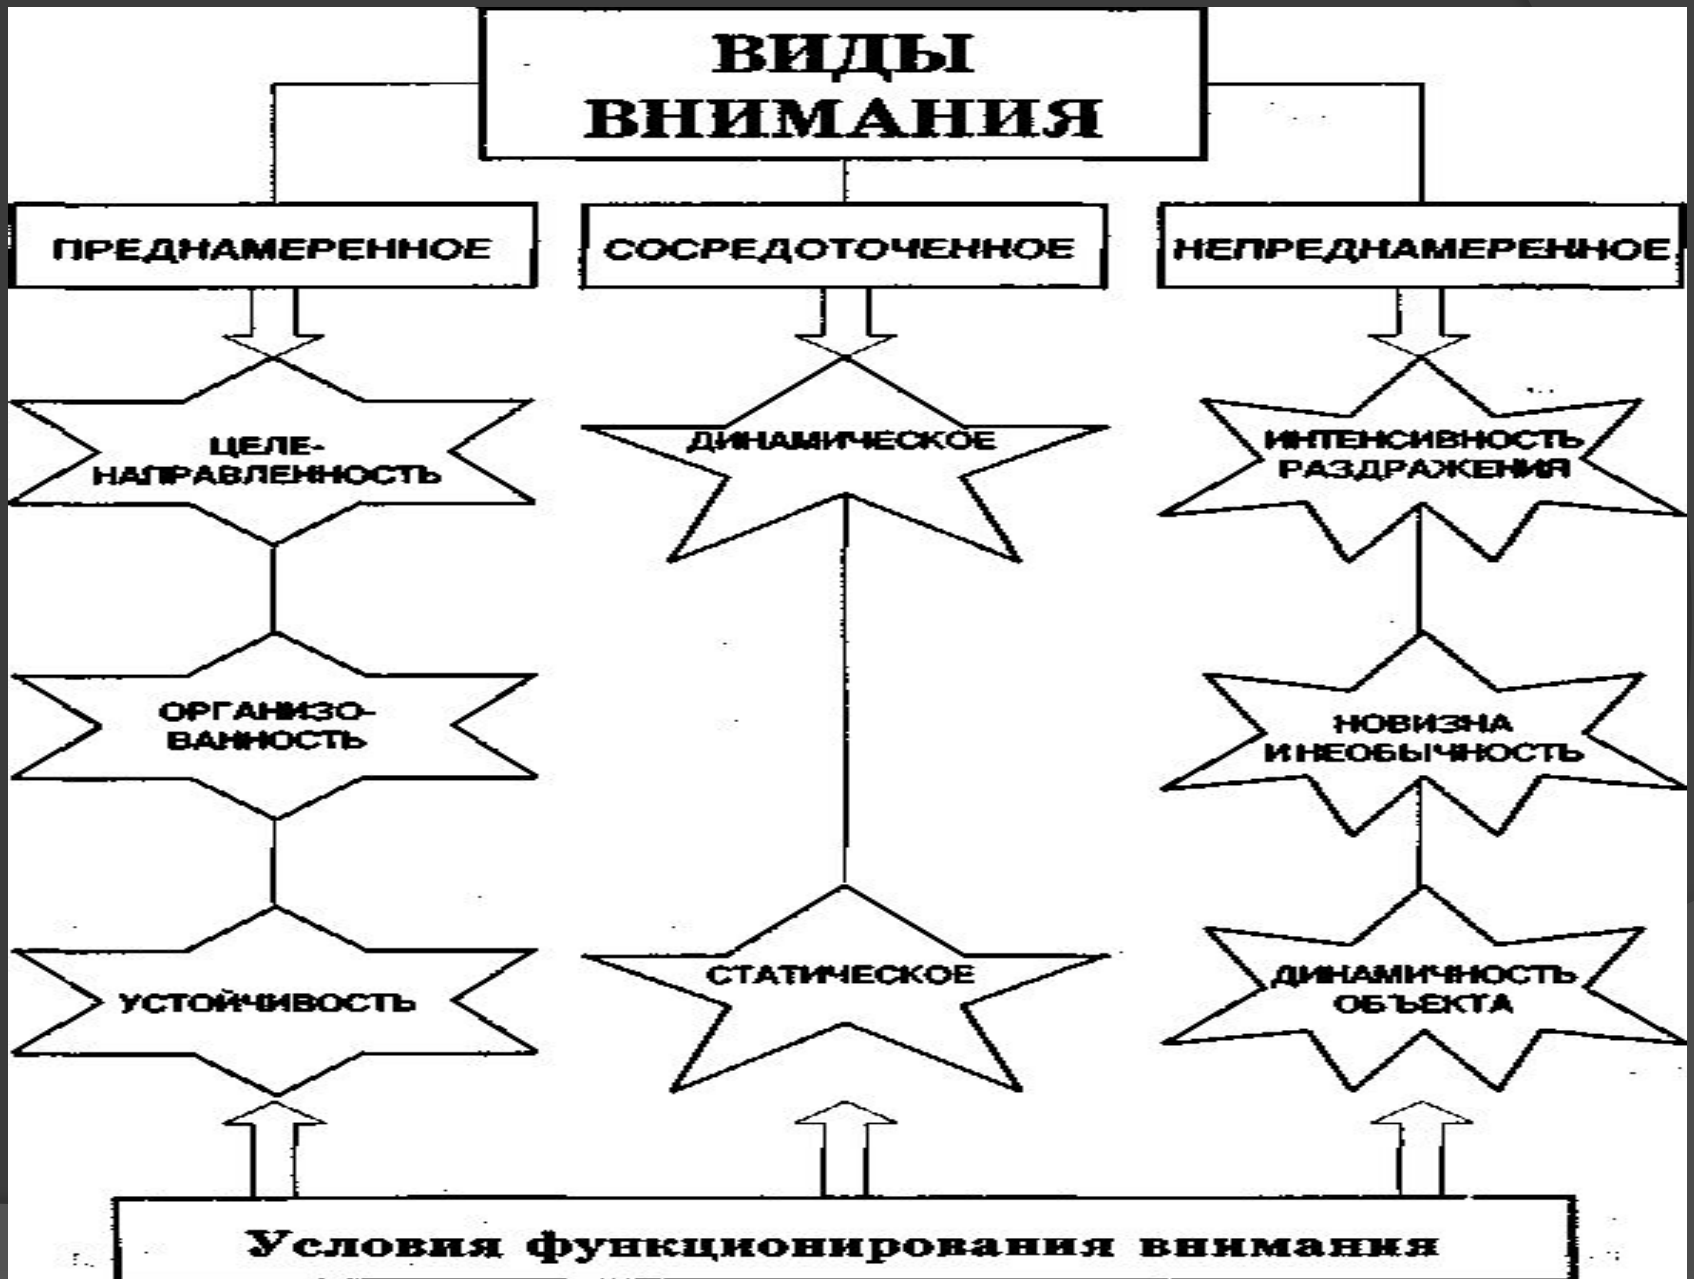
ВИДЫ ВНИМАНИЯ

ПРЕДНАМЕРЕННОЕ

СОСРЕДОТОЧЕННОЕ

НЕПРЕДНАМЕРЕННОЕ

ЦЕЛЕНАПРАВЛЕННОСТЬ

ДИНАМИЧЕСКОЕ

ИНТЕНСИВНОСТЬ РАЗДРАЖЕНИЯ

ОРГАНИЗОВАННОСТЬ

НОВИЗНА И НЕОБЫЧНОСТЬ

УСТОЙЧИВОСТЬ

СТАТИЧЕСКОЕ

ДИНАМИЧНОСТЬ ОБЪЕКТА

Условия функционирования внимания